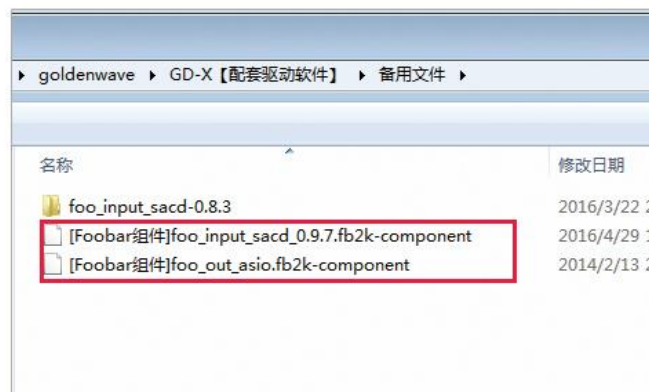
▸ goldenwave ▸ GD-X【配套驱动软件】 ▸ 备用文件 ▸

名称 | 修改日期

foo_input_sacd-0.8.3 2016/3/22
[Foobar组件]foo_input_sacd_0.9.7.fb2k-component 2016/4/29
[Foobar组件]foo_out_asio.fb2k-component 2014/2/13